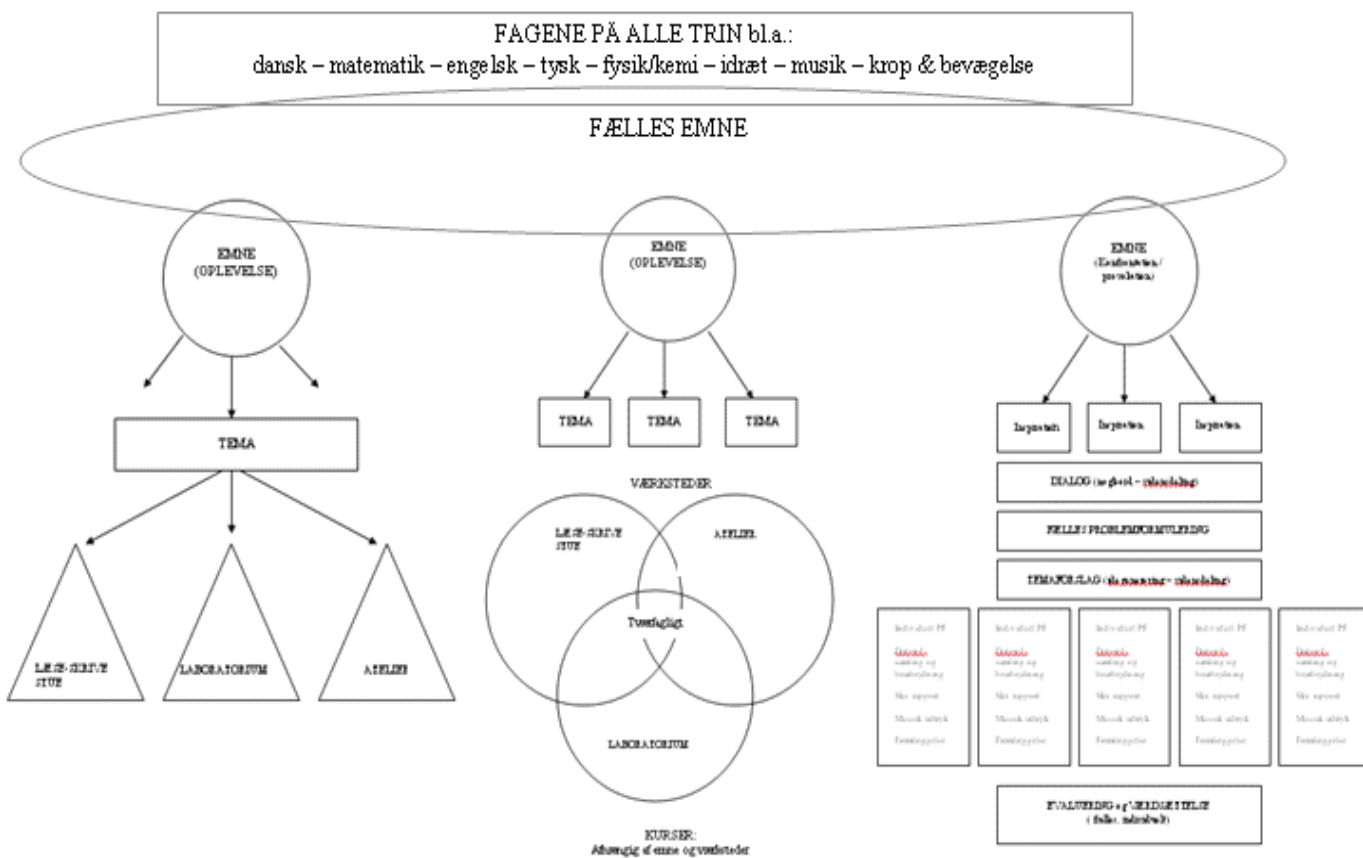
FAGENE PÅ ALLE TRIN bl.a.:
dansk – matematik – engelsk – tysk – fysik/kemi – idræt – musik – krop & bevægelse

FÆLLES EMNE

EMNE
(OPLEVELSE)

TEMA

LÆSE-SKRIVE STUE

LABORATORIUM

ATELIER

EMNE
(OPLEVELSE)

TEMA

TEMA

TEMA

VÆRKSTEDER

LÆSE-SKRIVE STUE

ATELIER

Tværfagligt

LABORATORIUM

KURSER:
Afhængig af emne og værksteder

EMNE
(Kendsgerninger/ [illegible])

Inspiration

Inspiration

Inspiration

DIALOG ([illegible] – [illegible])

FÆLLES PROBLEMFORMULERING

TEMAFORSLAG ([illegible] – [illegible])

Individuel PF
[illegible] samling og bearbejdning
Ske rapport
Musisk udtryk
Fremlæggelse

Individuel PF
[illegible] samling og bearbejdning
Ske rapport
Musisk udtryk
Fremlæggelse

Individuel PF
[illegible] samling og bearbejdning
Ske rapport
Musisk udtryk
Fremlæggelse

Individuel PF
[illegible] samling og bearbejdning
Ske rapport
Musisk udtryk
Fremlæggelse

Individuel PF
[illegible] samling og bearbejdning
Ske rapport
Musisk udtryk
Fremlæggelse

EVALUERING og VÆRDISÆTTELSE
(fælles, individuelt)